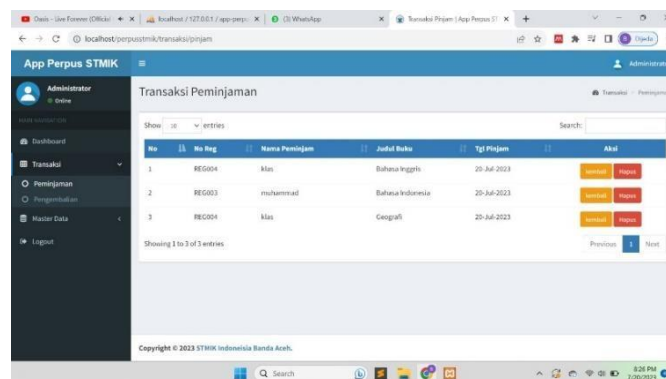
Oasis - Live Forever (Official × | localhost / 127.0.0.1 / app-perpu × | (3) WhatsApp × | Transaksi Pinjam | App Perpus ST × | +

localhost/perpusstmik/transaksi/pinjam

App Perpus STMIK

Administrator

Administrator
Online

MAIN NAVIGATION

Dashboard

Transaksi

Peminjaman

Pengembalian

Master Data

Logout

Transaksi Peminjaman

Transaksi > Peminjaman

Show 10 entries

Search:

| No | No Reg | Nama Peminjam | Judul Buku | Tgl Pinjam | Aksi |
|---|---|---|---|---|---|
| 1 | REG004 | klas | Bahasa Inggris | 20-Jul-2023 | kembali Hapus |
| 2 | REG003 | muhammad | Bahasa Indonesia | 20-Jul-2023 | kembali Hapus |
| 3 | REG004 | klas | Geografi | 20-Jul-2023 | kembali Hapus |

Showing 1 to 3 of 3 entries

Previous 1 Next

Copyright © 2023 STMIK Indonesia Banda Aceh.

Search

8:26 PM
7/20/2023